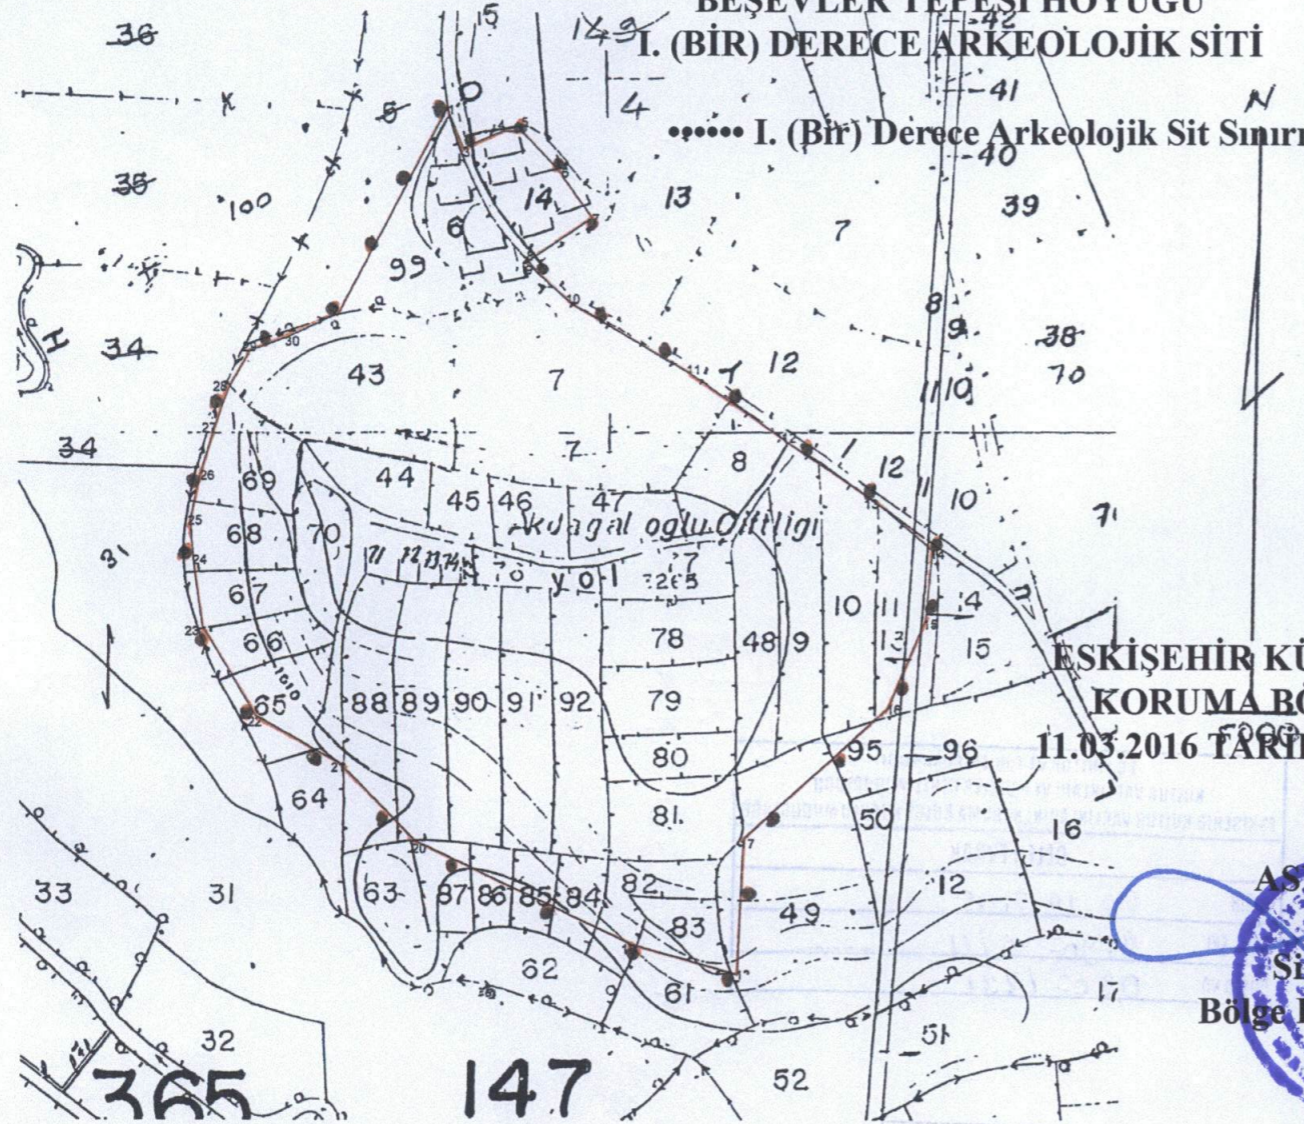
BEŞEVLER TEPESİ HÖYÜĞÜ
I. (BİR) DERECE ARKEOLOJİK SİTİ

I. (Bir) Derece Arkeolojik Sit Sınırı

N

ESKİŞEHİR KÜ
KORUMA BÖ
11.03.2016 TARİ

AS
Si
Bölge

36 15 149 42 4 41 5 40 38 100 14 13 39 6 7 99 8 9 38 70 34 43 7 12 11 10 34 7 8 12 10 69 44 45 46 47 71 68 70 Akdagal oglu Ciftligi 31 67 yol 3265 10 11 14 66 78 48 9 13 15 65 88 89 90 91 92 79 80 95 96 64 81 50 16 33 31 63 87 86 85 84 82 12 83 49 62 61 17 32 51 365 147 52